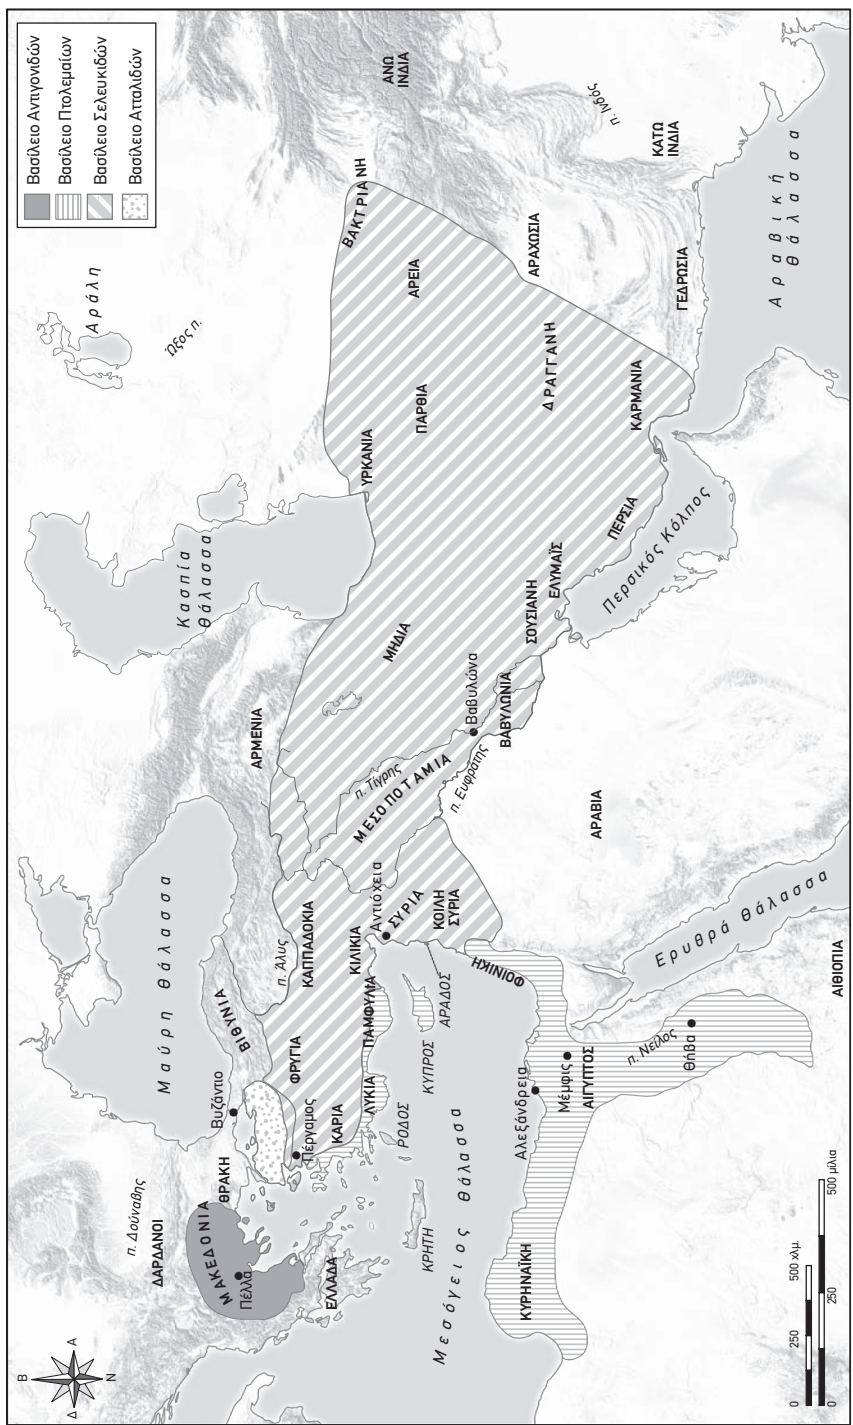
Βασίλειο Αντιγονιδών
Βασίλειο Πτολεμαίων
Βασίλειο Σελευκιδών
Βασίλειο Ατταλιδών

ΑΝΩ ΙΝΔΙΑ
π. Ινδός
ΚΑΤΩ ΙΝΔΙΑ
Α ρ α β ι κ ή θ ά λ α σ σ α
ΒΑΚΤΡΙΑΝΗ
ΑΡΕΙΑ
ΑΡΑΧΩΣΙΑ
ΓΕΔΡΩΣΙΑ
Α ρ ά λ η
Ώξος π.
ΠΑΡΘΙΑ
Δ Ρ Α Γ Γ Α Ν Η
ΚΑΡΜΑΝΙΑ
ΥΡΚΑΝΙΑ
Κ α σ π ί α θ ά λ α σ σ α
ΠΕΡΣΙΑ
Περσικός Κόλπος
ΕΛΥΜΑΪΣ
ΣΟΥΣΙΑΝΗ
ΜΗΔΙΑ
Βαβυλώνα
ΒΑΒΥΛΩΝΙΑ
ΑΡΜΕΝΙΑ
π. Τίγρης
ΜΕΣΟΠΟΤΑΜΙΑ
π. Ευφράτης
ΑΡΑΒΙΑ
Μ α ύ ρ η θ ά λ α σ σ α
π. Άλυς
ΚΑΠΠΑΔΟΚΙΑ
ΚΙΛΙΚΙΑ
Αντιόχεια
ΣΥΡΙΑ
ΚΟΙΛΗ ΣΥΡΙΑ
ΦΟΙΝΙΚΗ
ΑΡΑΔΟΣ
Ερυθρά Θάλασσα
ΑΙΘΙΟΠΙΑ
ΒΙΘΥΝΙΑ
ΦΡΥΓΙΑ
ΠΑΜΦΥΛΙΑ
ΚΥΠΡΟΣ
π. Νείλος
Θήβα
Μέμφις
ΑΙΓΥΠΤΟΣ
Αλεξάνδρεια
Βυζάντιο
Πέργαμος
ΚΑΡΙΑ
ΛΥΚΙΑ
ΡΟΔΟΣ
Μ ε σ ό γ ε ι ο ς Θ ά λ α σ σ α
ΚΡΗΤΗ
ΚΥΡΗΝΑΪΚΗ
π. Δούναβης
ΔΑΡΔΑΝΟΙ
ΘΡΑΚΗ
ΜΑΚΕΔΟΝΙΑ
Πέλλα
ΕΛΛΑΔΑ
Β
Α
Δ
Ν
0 250 500 χλμ.
0 250 500 μίλια